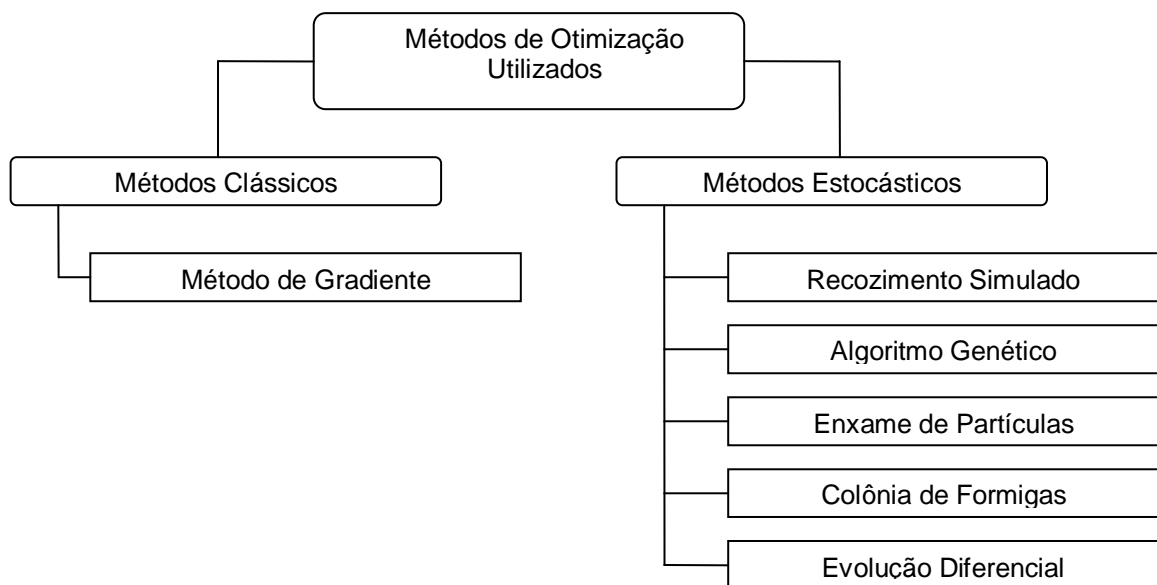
Métodos de Otimização Utilizados

Métodos Clássicos

Método de Gradiente

Métodos Estocásticos

Recozimento Simulado

Algoritmo Genético

Enxame de Partículas

Colônia de Formigas

Evolução Diferencial